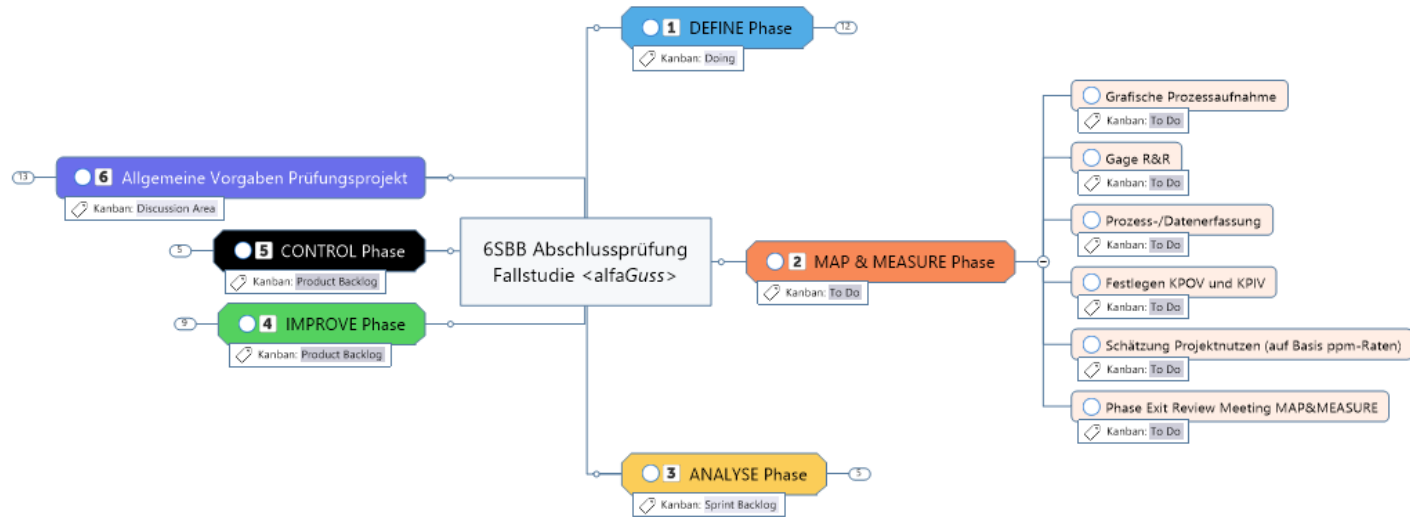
1 DEFINE Phase
12
Kanban: Doing

13
6 Allgemeine Vorgaben Prüfungsprojekt
Kanban: Discussion Area

5
5 CONTROL Phase
Kanban: Product Backlog

9
4 IMPROVE Phase
Kanban: Product Backlog

6SBB Abschlussprüfung Fallstudie <alfaGuss>

2 MAP & MEASURE Phase
Kanban: To Do

Grafische Prozessaufnahme
Kanban: To Do

Gage R&R
Kanban: To Do

Prozess-/Datenerfassung
Kanban: To Do

Festlegen KPOV und KPIV
Kanban: To Do

Schätzung Projektnutzen (auf Basis ppm-Raten)
Kanban: To Do

Phase Exit Review Meeting MAP&MEASURE
Kanban: To Do

3 ANALYSE Phase
5
Kanban: Sprint Backlog